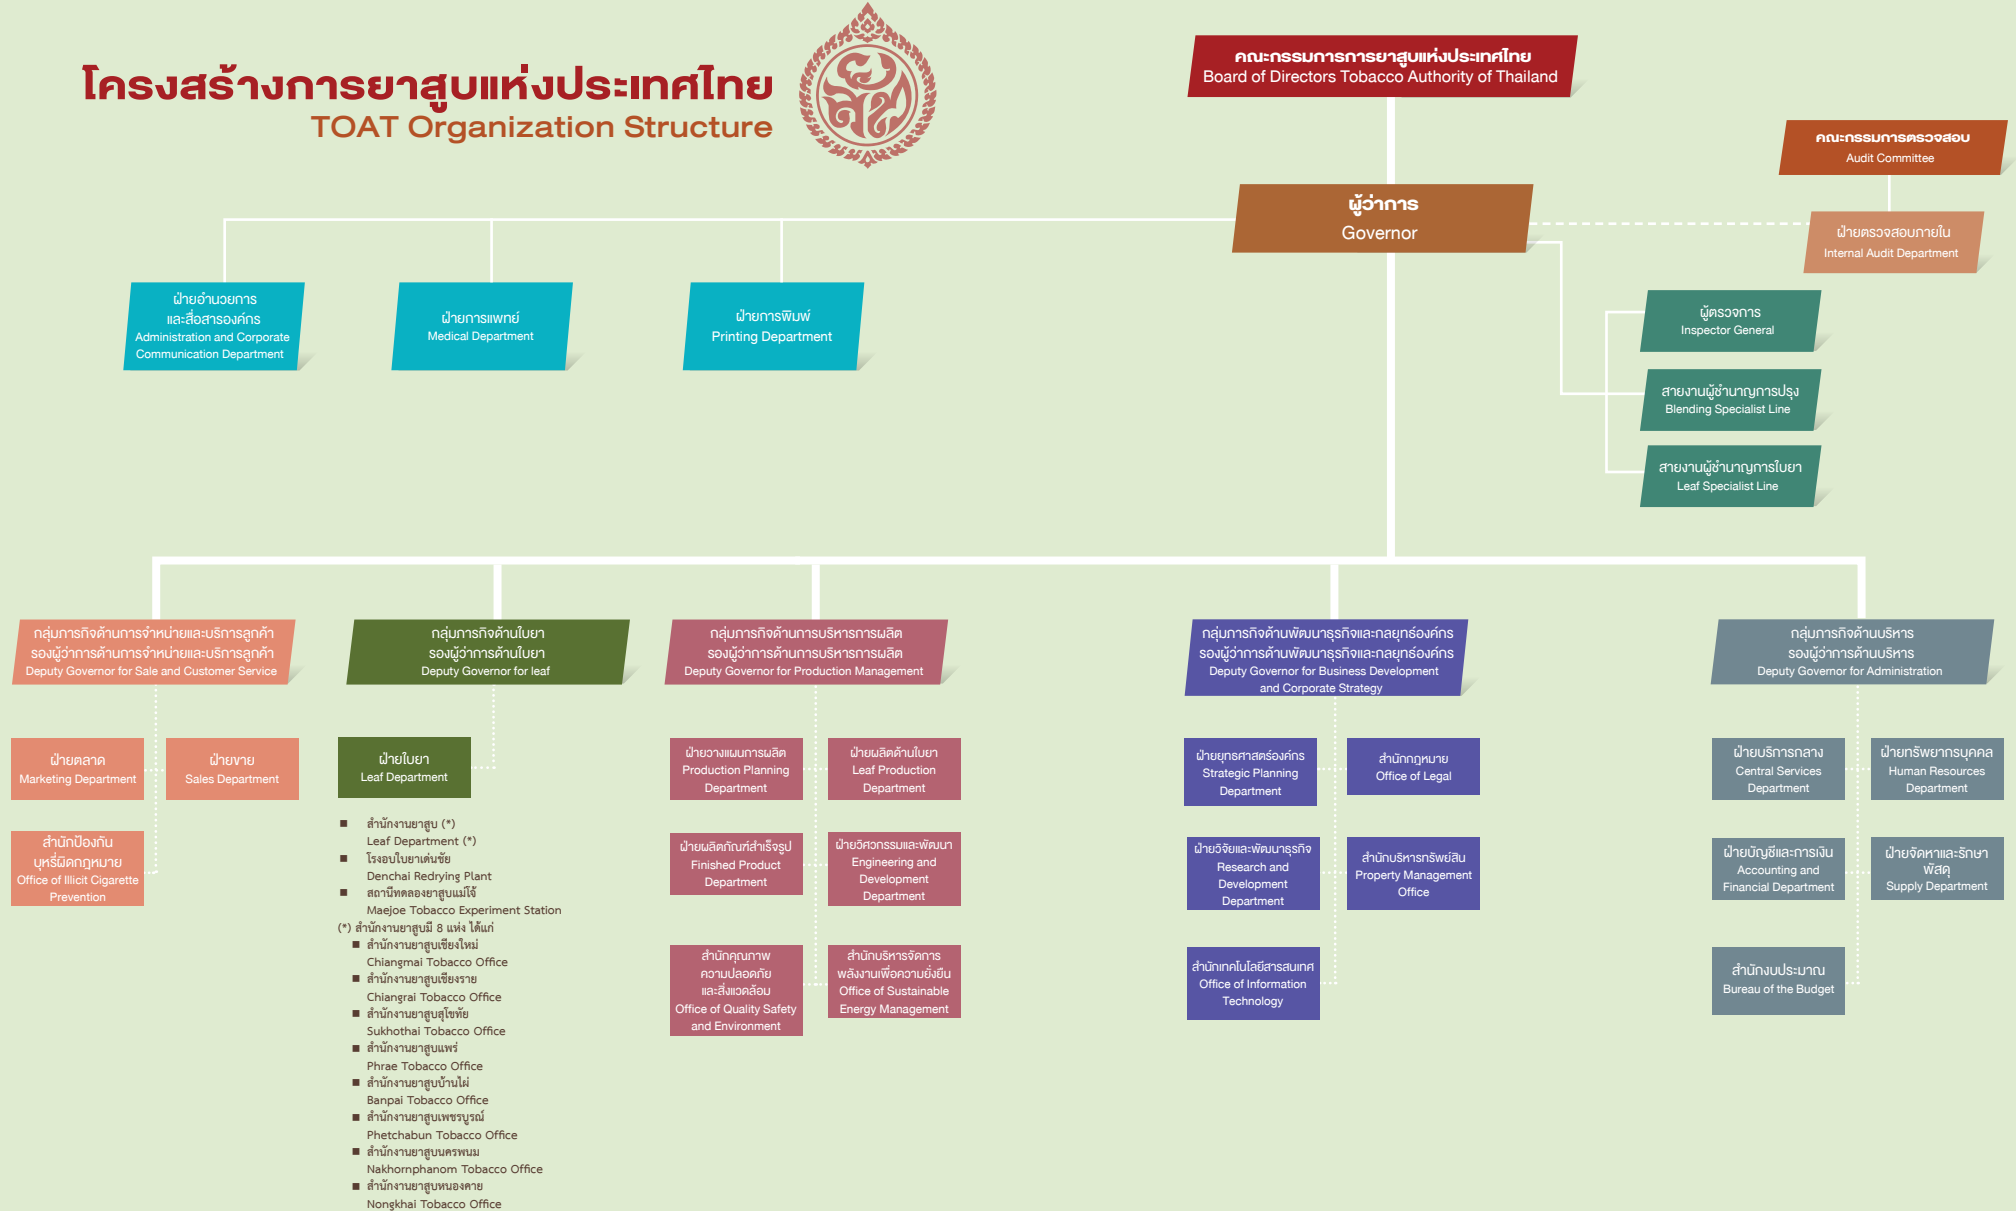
โครงสร้างการยาสูบแห่งประเทศไทย
TOAT Organization Structure

คณะกรรมการการยาสูบแห่งประเทศไทย
Board of Directors Tobacco Authority of Thailand

คณะกรรมการตรวจสอบ
Audit Committee

ผู้ว่าการ
Governor

ฝ่ายตรวจสอบภายใน
Internal Audit Department

ฝ่ายอำนวยการและสื่อสารองค์กร
Administration and Corporate Communication Department

ฝ่ายการแพทย์
Medical Department

ฝ่ายการพิมพ์
Printing Department

ผู้ตรวจการ
Inspector General

สายงานผู้ชำนาญการปรุง
Blending Specialist Line

สายงานผู้ชำนาญการใบยา
Leaf Specialist Line

กลุ่มภารกิจด้านการจำหน่ายและบริการลูกค้า
รองผู้ว่าการด้านการจำหน่ายและบริการลูกค้า
Deputy Governor for Sale and Customer Service

ฝ่ายตลาด
Marketing Department

ฝ่ายขาย
Sales Department

สำนักป้องกันบุหรี่ผิดกฎหมาย
Office of Illicit Cigarette Prevention

กลุ่มภารกิจด้านใบยา
รองผู้ว่าการด้านใบยา
Deputy Governor for leaf

ฝ่ายใบยา
Leaf Department

■ สำนักงานยาสูบ (*)
Leaf Department (*)
■ โรงอบใบยาเด่นชัย
Denchai Redrying Plant
■ สถานีทดลองยาสูบแม่โจ้
Maejoe Tobacco Experiment Station
(*) สำนักงานยาสูบมี 8 แห่ง ได้แก่
■ สำนักงานยาสูบเชียงใหม่
Chiangmai Tobacco Office
■ สำนักงานยาสูบเชียงราย
Chiangrai Tobacco Office
■ สำนักงานยาสูบสุโขทัย
Sukhothai Tobacco Office
■ สำนักงานยาสูบแพร่
Phrae Tobacco Office
■ สำนักงานยาสูบบ้านไผ่
Banpai Tobacco Office
■ สำนักงานยาสูบเพชรบูรณ์
Phetchabun Tobacco Office
■ สำนักงานยาสูบนครพนม
Nakhornphanom Tobacco Office
■ สำนักงานยาสูบหนองคาย
Nongkhai Tobacco Office

กลุ่มภารกิจด้านการบริหารการผลิต
รองผู้ว่าการด้านการบริหารการผลิต
Deputy Governor for Production Management

ฝ่ายวางแผนการผลิต
Production Planning Department

ฝ่ายผลิตด้านใบยา
Leaf Production Department

ฝ่ายผลิตภัณฑ์สำเร็จรูป
Finished Product Department

ฝ่ายวิศวกรรมและพัฒนา
Engineering and Development Department

สำนักคุณภาพ ความปลอดภัย และสิ่งแวดล้อม
Office of Quality Safety and Environment

สำนักบริหารจัดการพลังงานเพื่อความยั่งยืน
Office of Sustainable Energy Management

กลุ่มภารกิจด้านพัฒนาธุรกิจและกลยุทธ์องค์กร
รองผู้ว่าการด้านพัฒนาธุรกิจและกลยุทธ์องค์กร
Deputy Governor for Business Development and Corporate Strategy

ฝ่ายยุทธศาสตร์องค์กร
Strategic Planning Department

สำนักกฎหมาย
Office of Legal

ฝ่ายวิจัยและพัฒนาธุรกิจ
Research and Development Department

สำนักบริหารทรัพย์สิน
Property Management Office

สำนักเทคโนโลยีสารสนเทศ
Office of Information Technology

กลุ่มภารกิจด้านบริหาร
รองผู้ว่าการด้านบริหาร
Deputy Governor for Administration

ฝ่ายบริการกลาง
Central Services Department

ฝ่ายทรัพยากรบุคคล
Human Resources Department

ฝ่ายบัญชีและการเงิน
Accounting and Financial Department

ฝ่ายจัดหาและรักษาพัสดุ
Supply Department

สำนักงบประมาณ
Bureau of the Budget